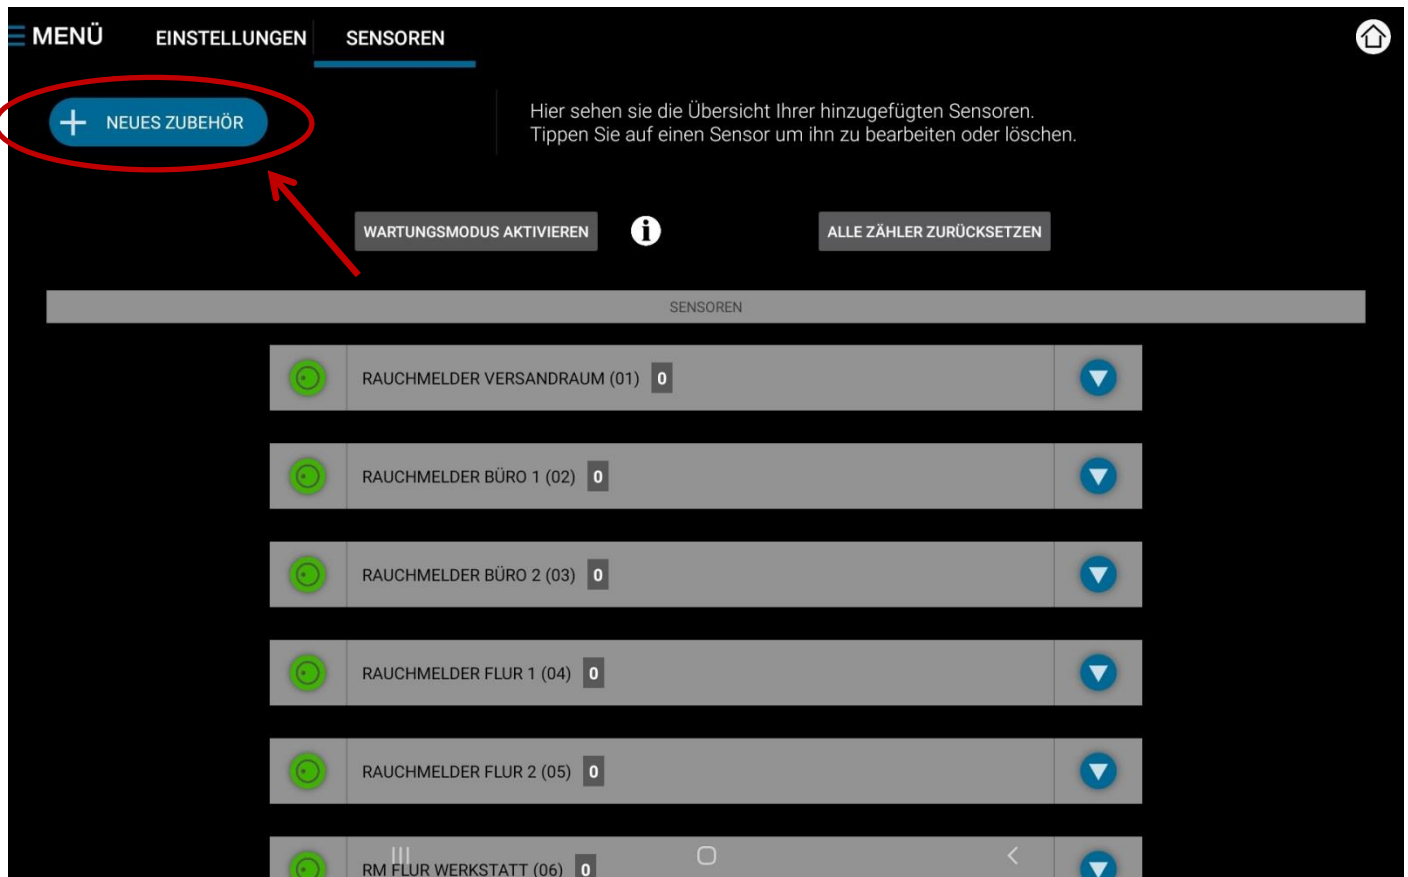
MENÜ EINSTELLUNGEN SENSOREN

+ NEUES ZUBEHÖR

Hier sehen sie die Übersicht Ihrer hinzugefügten Sensoren.
Tippen Sie auf einen Sensor um ihn zu bearbeiten oder löschen.

WARTUNGSMODUS AKTIVIEREN

ALLE ZÄHLER ZURÜCKSETZEN

SENSOREN

RAUCHMELDER VERSANDRAUM (01) 0

RAUCHMELDER BÜRO 1 (02) 0

RAUCHMELDER BÜRO 2 (03) 0

RAUCHMELDER FLUR 1 (04) 0

RAUCHMELDER FLUR 2 (05) 0

RM FLUR WERKSTATT (06) 0